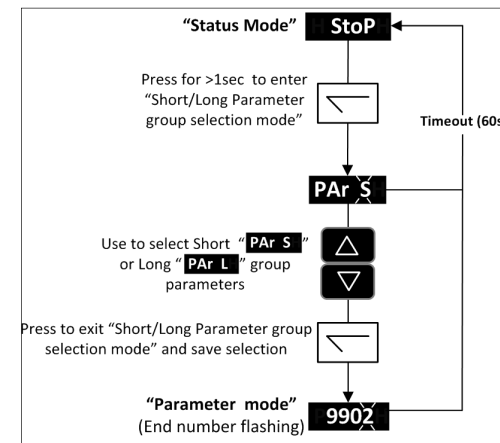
"Status Mode" StoP

Press for >1sec to enter "Short/Long Parameter group selection mode"

Timeout (60s

PAr S

Use to select Short " PAr S " or Long " PAr L " group parameters

Press to exit "Short/Long Parameter group selection mode" and save selection

"Parameter mode"
(End number flashing) 9902